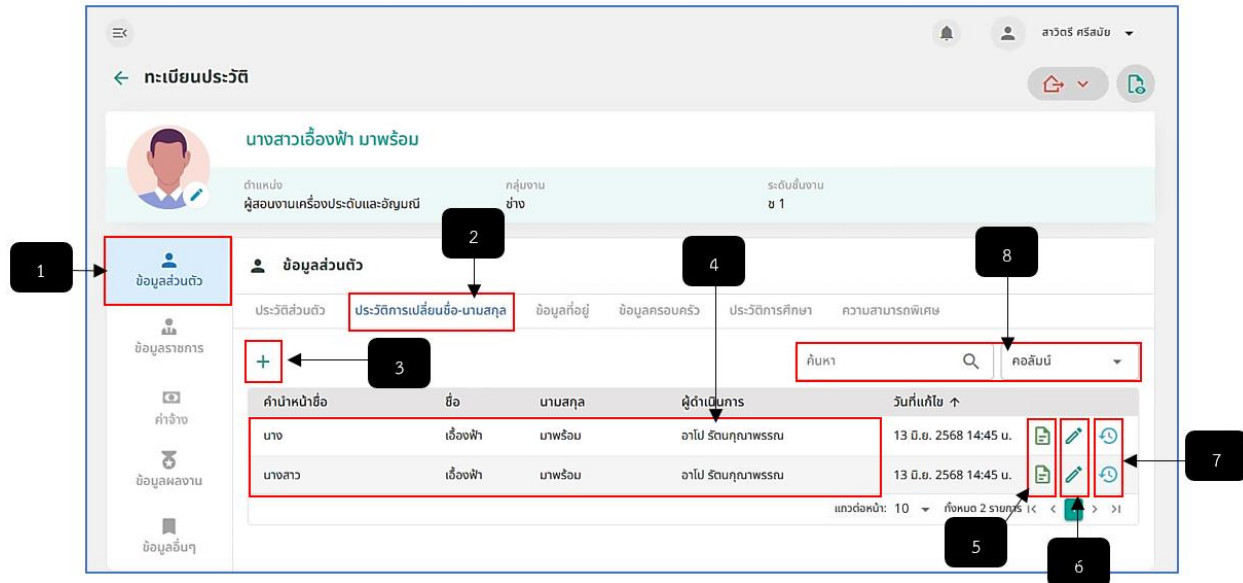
สาวิตรี ศรีสมัย

← ทะเบียนประวัติ

นางสาวเอื้องฟ้า มาพร้อม

ตำแหน่ง
ผู้สอนงานเครื่องประดับและอัญมณี

กลุ่มงาน
ช่าง

ระดับชั้นงาน
ช 1

1

ข้อมูลส่วนตัว

ข้อมูลราชการ

ค่าจ้าง

ข้อมูลผลงาน

ข้อมูลอื่นๆ

2

ข้อมูลส่วนตัว

ประวัติส่วนตัว | ประวัติการเปลี่ยนชื่อ-นามสกุล | ข้อมูลที่อยู่ | ข้อมูลครอบครัว | ประวัติการศึกษา | ความสามารถพิเศษ

4

8

+

3

ค้นหา

คอลัมน์

| คำนำหน้าชื่อ | ชื่อ | นามสกุล | ผู้ดำเนินการ | วันที่แก้ไข ↑ |
|---|---|---|---|---|
| นาง | เอื้องฟ้า | มาพร้อม | อาโป รัตนกุณาพรรณ | 13 มิ.ย. 2568 14:45 น. |
| นางสาว | เอื้องฟ้า | มาพร้อม | อาโป รัตนกุณาพรรณ | 13 มิ.ย. 2568 14:45 น. |

แถวต่อหน้า: 10 ทั้งหมด 2 รายการ

7

5

6